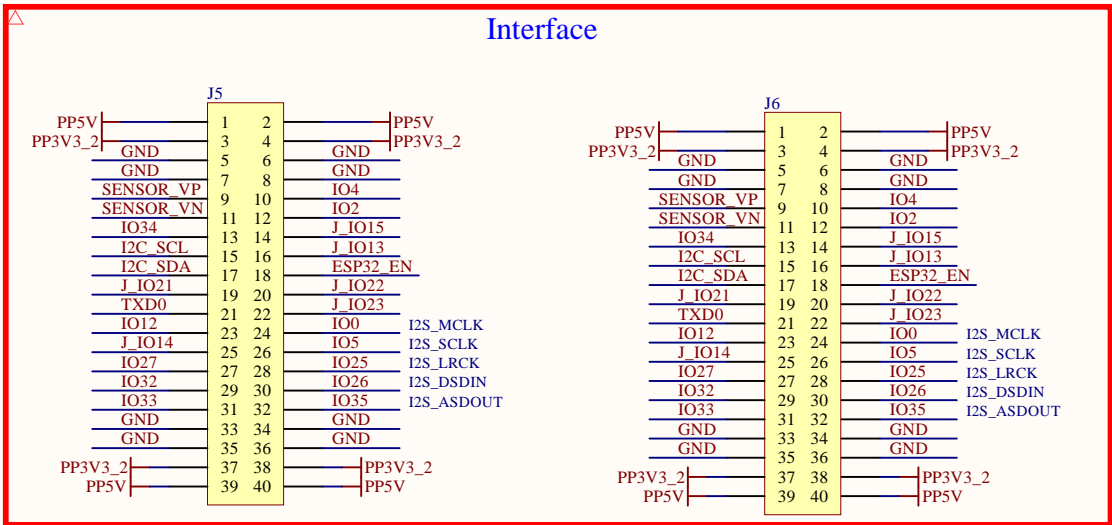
Interface

J5

| | | | | |
|---|---|---|---|---|
| PP5V | 1 | 2 | PP5V | |
| PP3V3_2 | 3 | 4 | PP3V3_2 | |
| GND | 5 | 6 | GND | |
| GND | 7 | 8 | GND | |
| SENSOR_VP | 9 | 10 | IO4 | |
| SENSOR_VN | 11 | 12 | IO2 | |
| IO34 | 13 | 14 | J_IO15 | |
| I2C_SCL | 15 | 16 | J_IO13 | |
| I2C_SDA | 17 | 18 | ESP32_EN | |
| J_IO21 | 19 | 20 | J_IO22 | |
| TXD0 | 21 | 22 | J_IO23 | |
| IO12 | 23 | 24 | IO0 | I2S_MCLK |
| J_IO14 | 25 | 26 | IO5 | I2S_SCLK |
| IO27 | 27 | 28 | IO25 | I2S_LRCK |
| IO32 | 29 | 30 | IO26 | I2S_DSDIN |
| IO33 | 31 | 32 | IO35 | I2S_ASDOUT |
| GND | 33 | 34 | GND | |
| GND | 35 | 36 | GND | |
| PP3V3_2 | 37 | 38 | PP3V3_2 | |
| PP5V | 39 | 40 | PP5V | |

J6

| | | | | |
|---|---|---|---|---|
| PP5V | 1 | 2 | PP5V | |
| PP3V3_2 | 3 | 4 | PP3V3_2 | |
| GND | 5 | 6 | GND | |
| GND | 7 | 8 | GND | |
| SENSOR_VP | 9 | 10 | IO4 | |
| SENSOR_VN | 11 | 12 | IO2 | |
| IO34 | 13 | 14 | J_IO15 | |
| I2C_SCL | 15 | 16 | J_IO13 | |
| I2C_SDA | 17 | 18 | ESP32_EN | |
| J_IO21 | 19 | 20 | J_IO22 | |
| TXD0 | 21 | 22 | J_IO23 | |
| IO12 | 23 | 24 | IO0 | I2S_MCLK |
| J_IO14 | 25 | 26 | IO5 | I2S_SCLK |
| IO27 | 27 | 28 | IO25 | I2S_LRCK |
| IO32 | 29 | 30 | IO26 | I2S_DSDIN |
| IO33 | 31 | 32 | IO35 | I2S_ASDOUT |
| GND | 33 | 34 | GND | |
| GND | 35 | 36 | GND | |
| PP3V3_2 | 37 | 38 | PP3V3_2 | |
| PP5V | 39 | 40 | PP5V | |